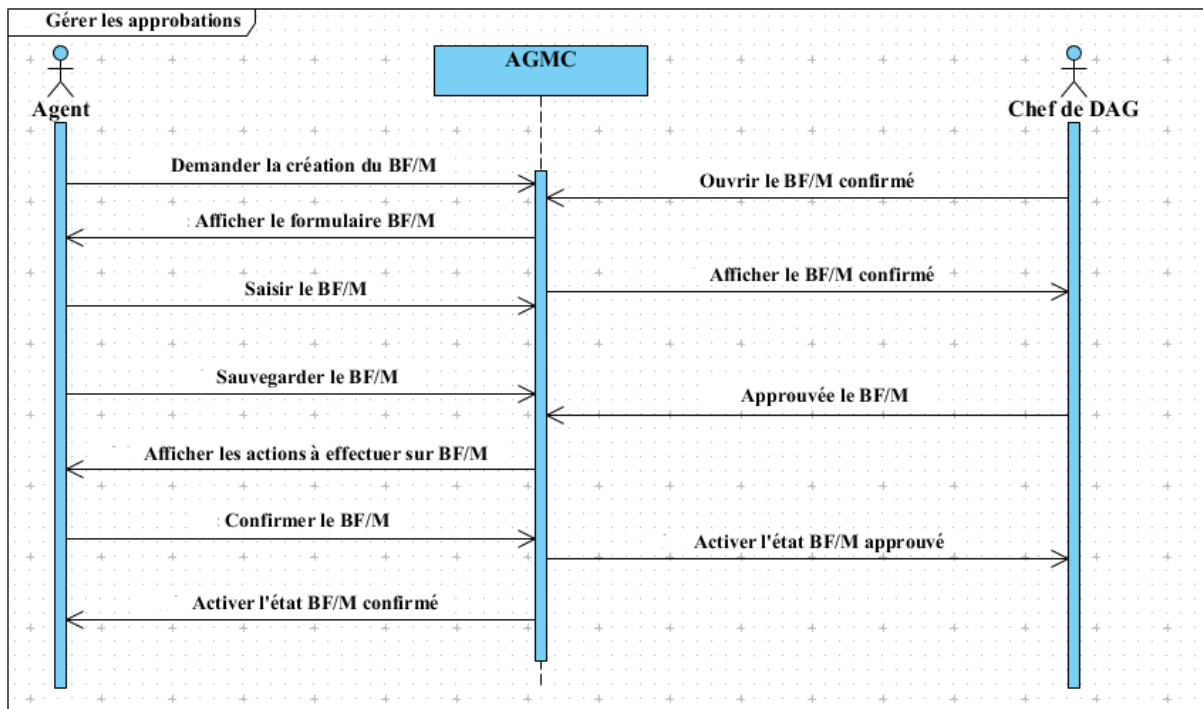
Gérer les approbations

AGMC

Agent

Chef de DAG

Demander la création du BF/M

Ouvrir le BF/M confirmé

Afficher le formulaire BF/M

Afficher le BF/M confirmé

Saisir le BF/M

Sauvegarder le BF/M

Approuvée le BF/M

Afficher les actions à effectuer sur BF/M

Confirmer le BF/M

Activer l'état BF/M approuvé

Activer l'état BF/M confirmé